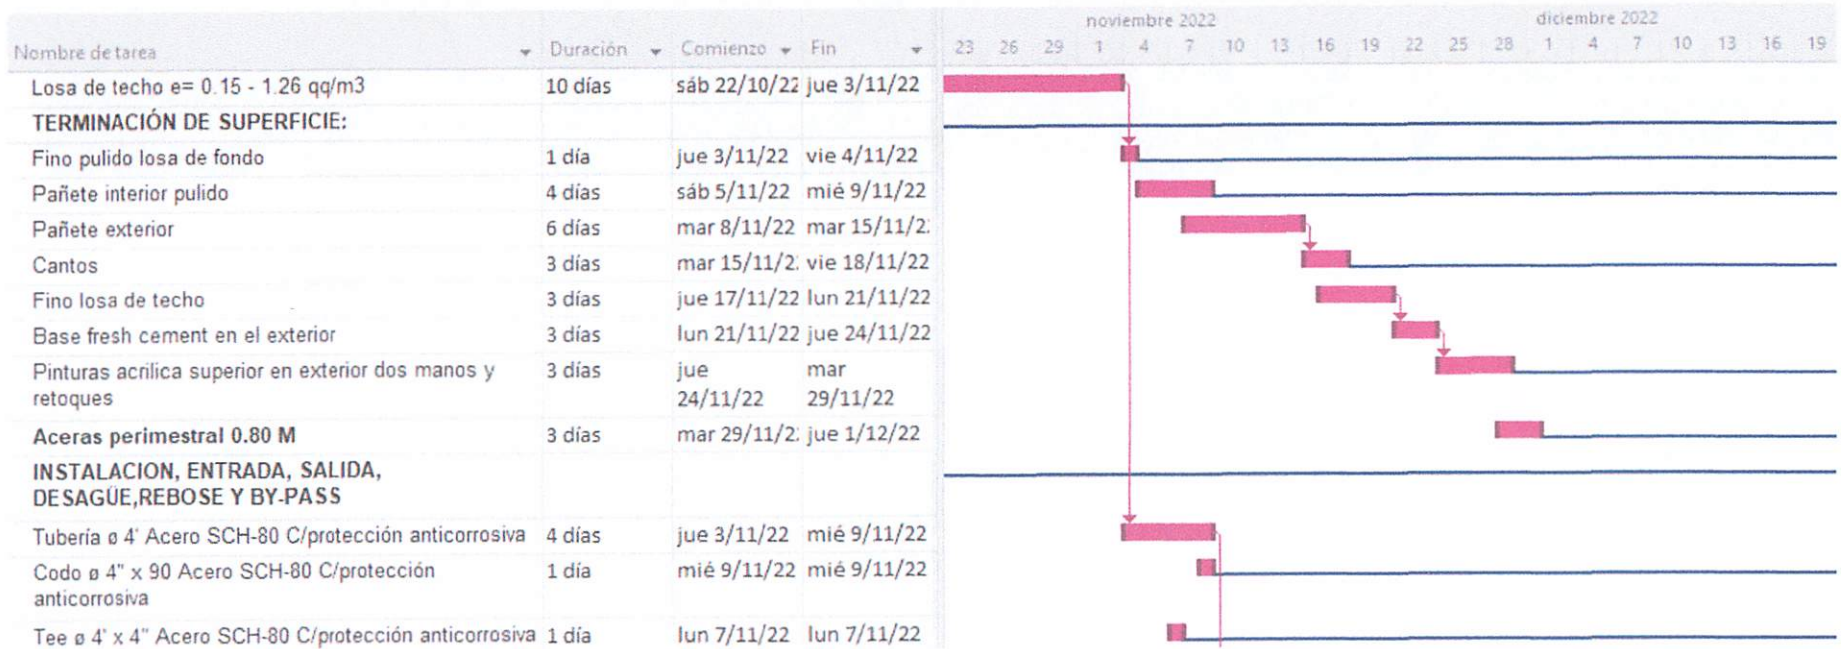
| Nombre de tarea | Duración | Comienzo | Fin |
|---|---|---|---|
| Losa de techo e= 0.15 - 1.26 qq/m3 | 10 días | sáb 22/10/22 | jue 3/11/22 |
| TERMINACIÓN DE SUPERFICIE: | | | |
| Fino pulido losa de fondo | 1 día | jue 3/11/22 | vie 4/11/22 |
| Pañete interior pulido | 4 días | sáb 5/11/22 | mié 9/11/22 |
| Pañete exterior | 6 días | mar 8/11/22 | mar 15/11/2: |
| Cantos | 3 días | mar 15/11/2: | vie 18/11/22 |
| Fino losa de techo | 3 días | jue 17/11/22 | lun 21/11/22 |
| Base fresh cement en el exterior | 3 días | lun 21/11/22 | jue 24/11/22 |
| Pinturas acrilica superior en exterior dos manos y retoques | 3 días | jue 24/11/22 | mar 29/11/22 |
| Aceras perimestral 0.80 M | 3 días | mar 29/11/2: | jue 1/12/22 |
| INSTALACION, ENTRADA, SALIDA, DESAGÜE,REBOSE Y BY-PASS | | | |
| Tubería ø 4' Acero SCH-80 C/protección anticorrosiva | 4 días | jue 3/11/22 | mié 9/11/22 |
| Codo ø 4" x 90 Acero SCH-80 C/protección anticorrosiva | 1 día | mié 9/11/22 | mié 9/11/22 |
| Tee ø 4' x 4" Acero SCH-80 C/protección anticorrosiva | 1 día | lun 7/11/22 | lun 7/11/22 |

noviembre 2022
23 26 29 1 4 7 10 13 16 19 22 25 28
diciembre 2022
1 4 7 10 13 16 19